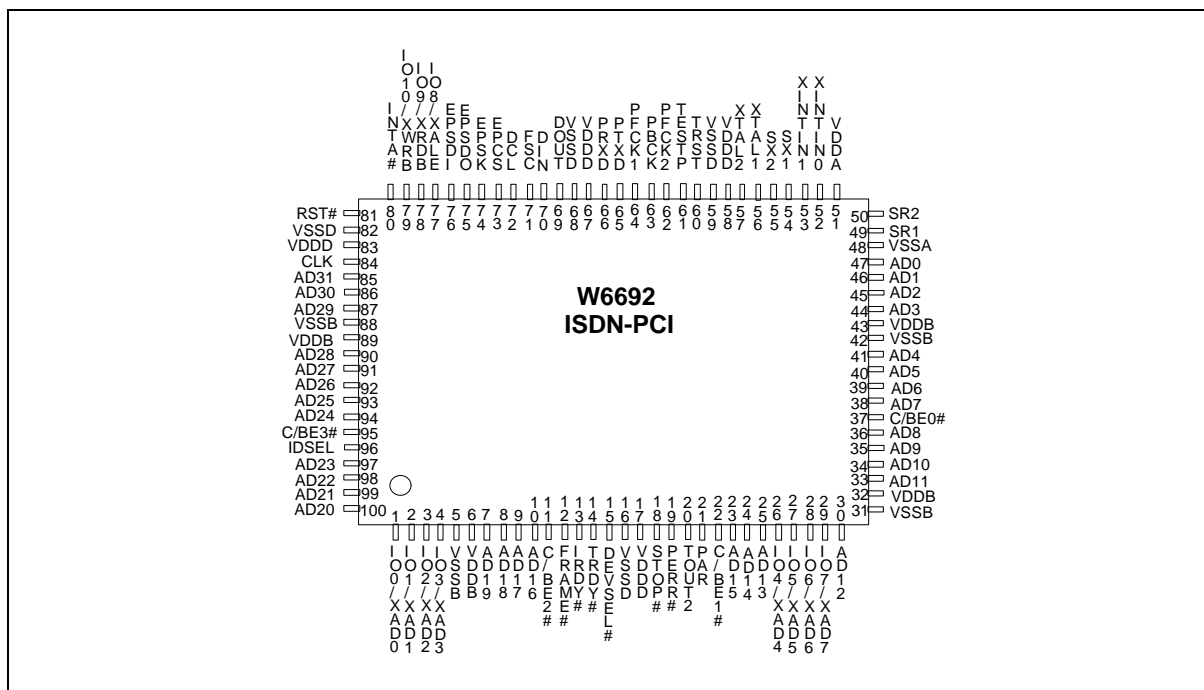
INTA# IO10/XWRB IO9/XRDB IO8/XALE ESDI EPDO EPSK ECSL DCLK FSC1 DCLK DOUT VDDD VSSD PRXD PTXD PFCK1 PBCK1 PFCK2 PTSP TRST VSSD VDDD XTAL2 XTAL1 SX2 SX1 XINT1 XINT0 VDDA

80 79 78 77 76 75 74 73 72 71 70 69 68 67 66 65 64 63 62 61 60 59 58 57 56 55 54 53 52 51

RST# 81
VSSD 82
VDDD 83
CLK 84
AD31 85
AD30 86
AD29 87
VSSB 88
VDDB 89
AD28 90
AD27 91
AD26 92
AD25 93
AD24 94
C/BE3# 95
IDSEL 96
AD23 97
AD22 98
AD21 99
AD20 100

W6692
ISDN-PCI

50 SR2
49 SR1
48 VSSA
47 AD0
46 AD1
45 AD2
44 AD3
43 VDDB
42 VSSB
41 AD4
40 AD5
39 AD6
38 AD7
37 C/BE0#
36 AD8
35 AD9
34 AD10
33 AD11
32 VDDB
31 VSSB

1 2 3 4 5 6 7 8 9 10 11 12 13 14 15 16 17 18 19 20 21 22 23 24 25 26 27 28 29 30

IO0/XAD0 IO1/XAD1 IO2/XAD2 IO3/XAD3 VSSB VDDB AD19 AD18 AD17 AD16 C/BE2# FRAME# IRDY# TRDY# DEVSEL# VSSD VDDD STOP# PERR# SERR# PAR INTA2 C/BE1# AD15 AD14 AD13 IO4/XAD4 IO5/XAD5 IO6/XAD6 IO7/XAD7 AD12